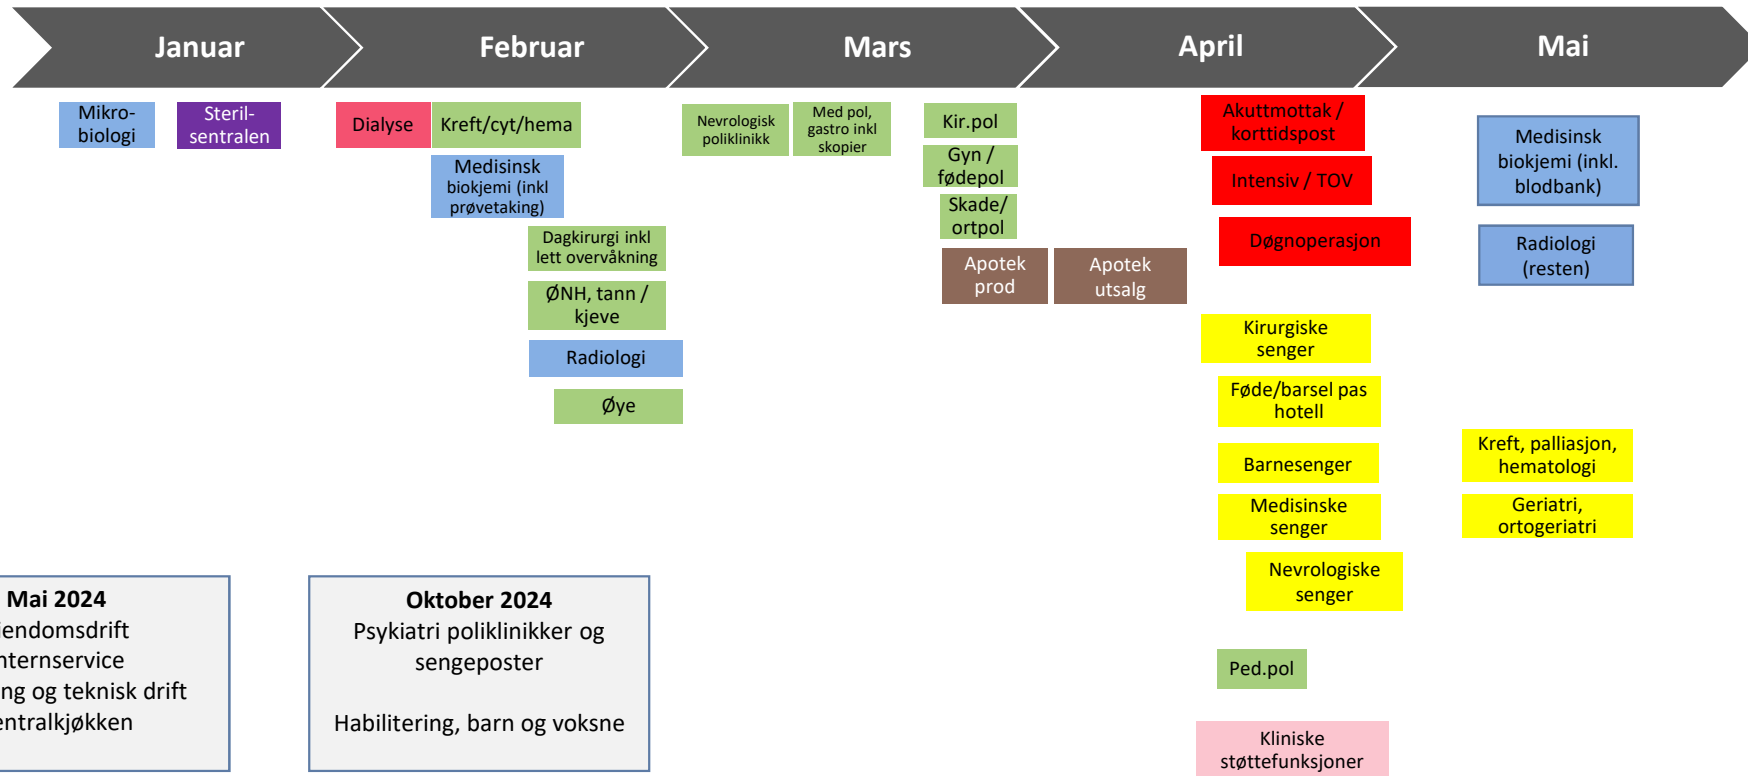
Januar

Februar

Mars

April

Mai

Mikro-biologi

Steril-sentralen

Dialyse

Kreft/cyt/hema

Medisinsk biokjemi (inkl prøvetaking)

Dagkirurgi inkl lett overvåkning

ØNH, tann / kjeve

Radiologi

Øye

Nevrologisk poliklinikk

Med pol, gastro inkl skopier

Kir.pol

Gyn / fødepol

Skade/ ortpol

Apotek prod

Apotek utsalg

Akuttmottak / korttidspost

Intensiv / TOV

Døgnoperasjon

Kirurgiske senger

Føde/barsel pas hotell

Barnesenger

Medisinske senger

Nevrologiske senger

Ped.pol

Kliniske støttefunksjoner

Medisinsk biokjemi (inkl. blodbank)

Radiologi (resten)

Kreft, palliasjon, hematologi

Geriatri, ortogeriatri

Mai 2024
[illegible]endomsdrift
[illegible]nternservice
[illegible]ng og teknisk drift
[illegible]entralkjøkken

Oktober 2024
Psykiatri poliklinikker og sengeposter

Habilitering, barn og voksne